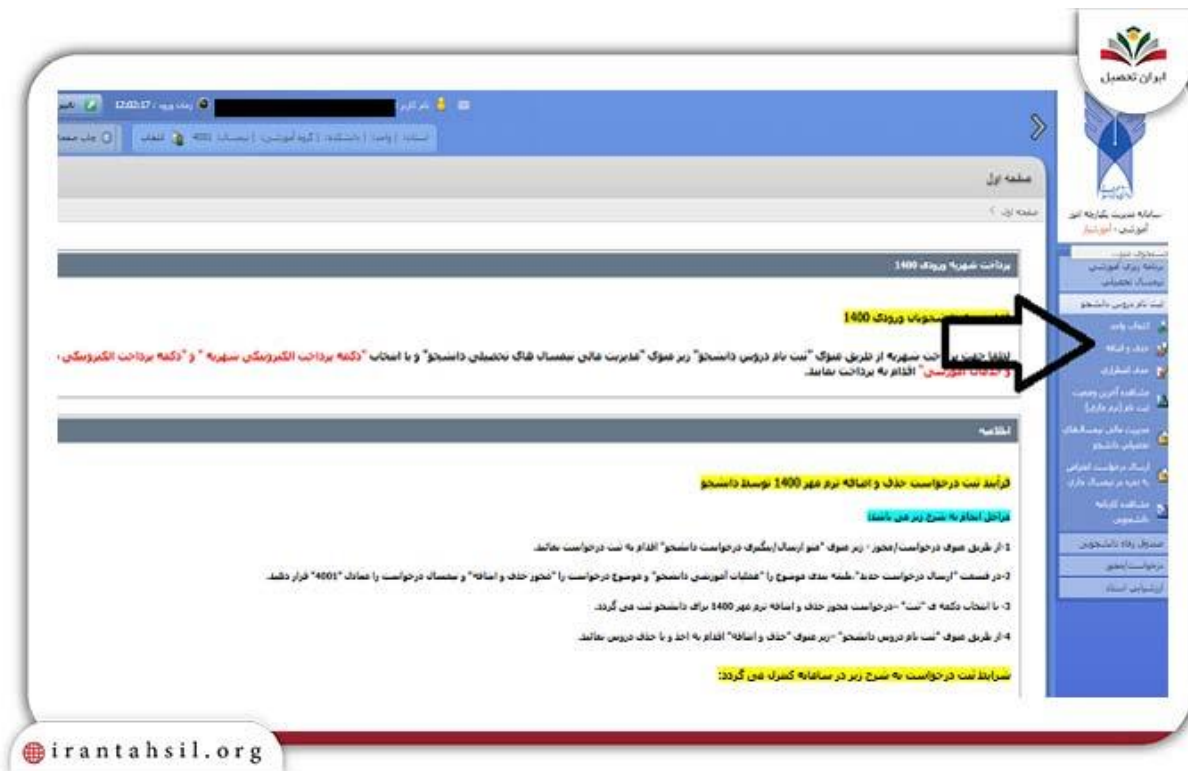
ایران تحصیل

نام کاربر | زمان ورود : 12:03:17

استاد | واحد | دانشکده | گروه آموزشی | نیمسال 4001 | انتخاب | چاپ صفحه

سامانه مدیریت یکپارچه امور آموزشی - آموزشیار

صفحه اول

صفحه اول

برنامه ریزی آموزشی نیمسال تحصیلی

ثبت نام دروس دانشجو

انتخاب واحد

حذف و اضافه

حذف اضطراری

مشاهده آخرین وضعیت ثبت نام (ترم جاری)

مدیریت مالی نیمسالهای تحصیلی دانشجو

ارسال درخواست اعتراض به نمره در نیمسال جاری

مشاهده کارنامه دانشجویی

صندوق رفاه دانشجویی

درخواست/مجوز

ارزشیابی استاد

پرداخت شهریه ورودی 1400

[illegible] ورودی 1400

لطفا جهت پرداخت شهریه از طریق منوی "ثبت نام دروس دانشجو" زیر منوی "مدیریت مالی نیمسال های تحصیلی دانشجو" و با انتخاب "دکمه پرداخت الکترونیکی شهریه" و "دکمه پرداخت الکترونیکی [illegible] و خدمات آموزشی" اقدام به پرداخت نمایید.

اطلاعیه

فرآیند ثبت درخواست حذف و اضافه ترم مهر 1400 توسط دانشجو

مراحل انجام به شرح زیر می باشد:

1- از طریق منوی درخواست/مجوز - زیر منوی "منو ارسال/پیگیری درخواست دانشجو" اقدام به ثبت درخواست نمائید.

2- در قسمت "ارسال درخواست جدید" طبقه بندی موضوع را "عملیات آموزشی دانشجو" و موضوع درخواست را "مجوز حذف و اضافه" و نیمسال درخواست را معادل "4001" قرار دهید.

3- با انتخاب دکمه ی "ثبت" درخواست مجوز حذف و اضافه ترم مهر 1400 برای دانشجو ثبت می گردد.

4- از طریق منوی "ثبت نام دروس دانشجو" - زیر منوی "حذف و اضافه" اقدام به اخذ و یا حذف دروس نمائید.

شرایط ثبت درخواست به شرح زیر در سامانه کنترل می گردد:

irantahsil.org